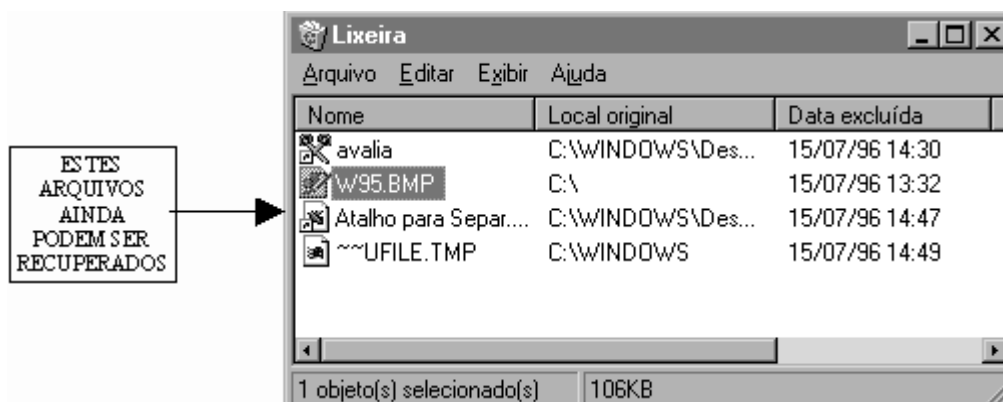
ESTES ARQUIVOS AINDA PODEM SER RECUPERADOS

Lixeira

Arquivo Editar Exibir Ajuda

| Nome | Local original | Data excluída |
|---|---|---|
| avalia | C:\WINDOWS\Des... | 15/07/96 14:30 |
| W95.BMP | C:\ | 15/07/96 13:32 |
| Atalho para Separ.... | C:\WINDOWS\Des... | 15/07/96 14:47 |
| ~~UFILE.TMP | C:\WINDOWS | 15/07/96 14:49 |

1 objeto(s) selecionado(s) 106KB